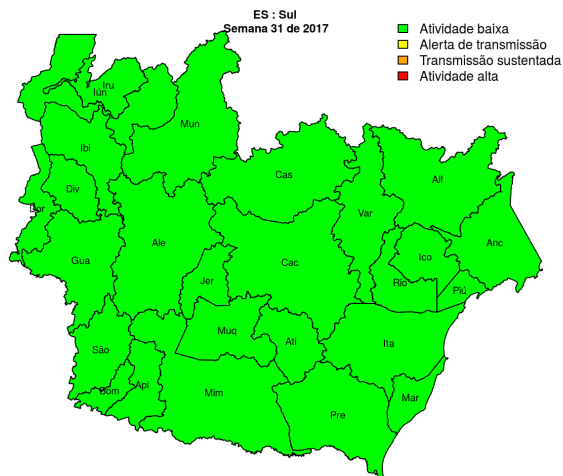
ES : Sul
Semana 31 de 2017

Atividade baixa
Alerta de transmissão
Transmissão sustentada
Atividade alta

Iru
Iun
Mun
Ibi
Cas
Alf
Div
Dor
Var
Ale
Anc
Ico
Gua
Jer
Cac
Rio
Piú
Muq
Ati
Ita
São
Bom
Api
Mim
Mar
Pre